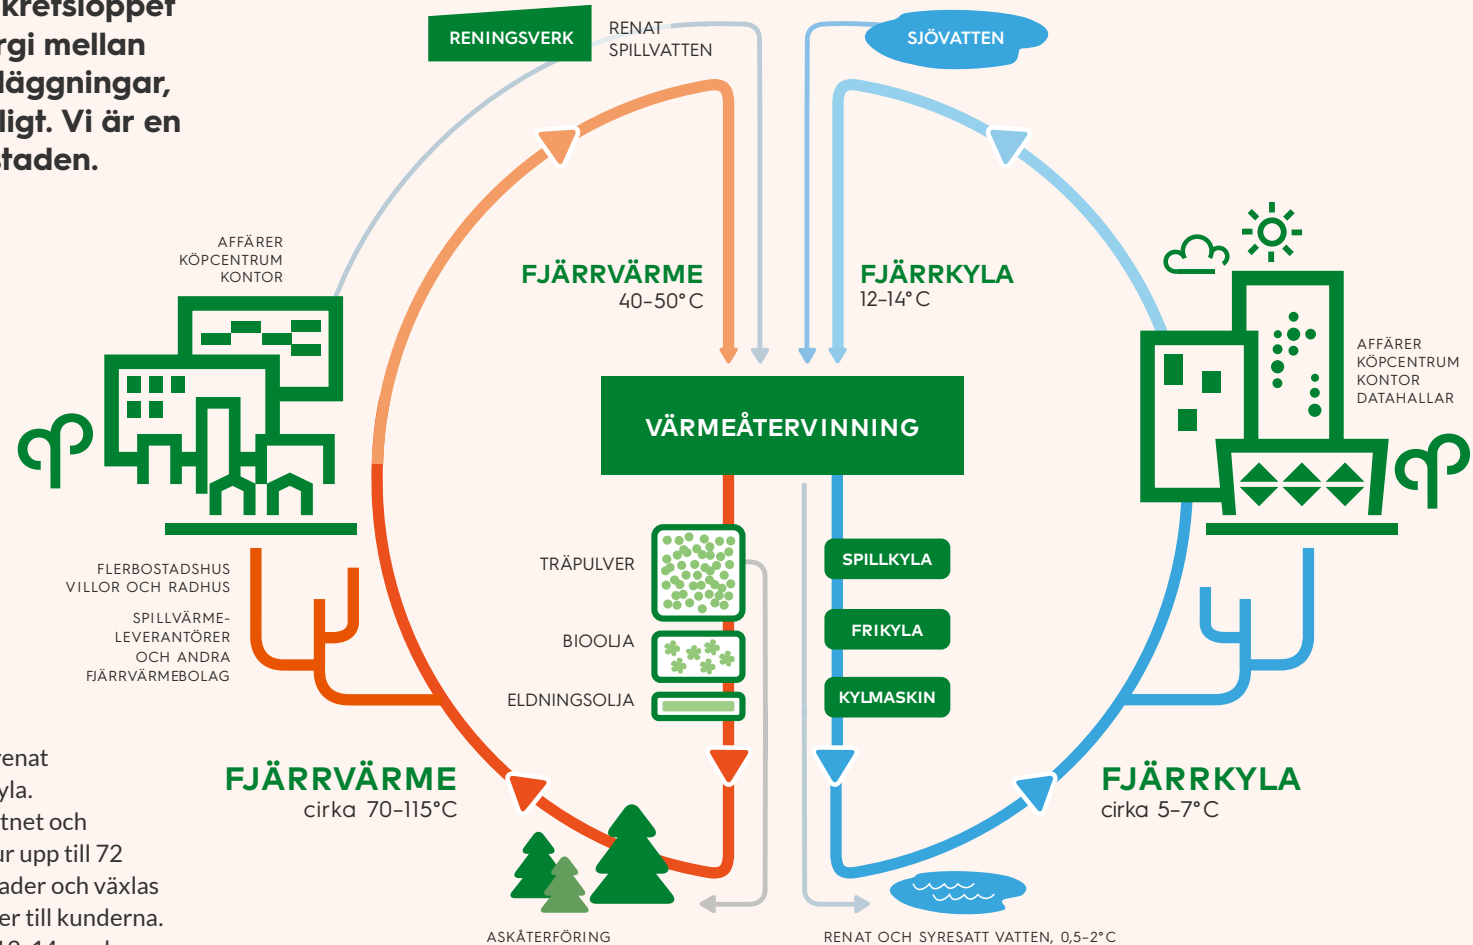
kretslopper
rgi mellan
läggningar,
ligt. Vi är en
staden.

RENINGSVERK
RENAT SPILLVATTEN
SJÖVATTEN

AFFÄRER
KÖPCENTRUM
KONTOR

FJÄRRVÄRME
40–50° C

FJÄRRKYLA
12–14° C

AFFÄRER
KÖPCENTRUM
KONTOR
DATAHALLAR

VÄRMEÅTERVINNING

FLERBOSTADSHUS
VILLOR OCH RADHUS

SPILLVÄRME-
LEVERANTÖRER
OCH ANDRA
FJÄRRVÄRMEBOLAG

TRÄPULVER
BIOOLJA
ELDNINGSOLJA

SPILLKYLA
FRIKYLA
KYLMASKIN

renat
yla.
tnet och
r upp till 72
ader och växlas
er till kunderna.
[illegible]

FJÄRRVÄRME
cirka 70–115°C

FJÄRRKYLA
cirka 5–7° C

ASKÅTERFÖRING
RENAT OCH SYRESATT VATTEN, 0,5–2° C